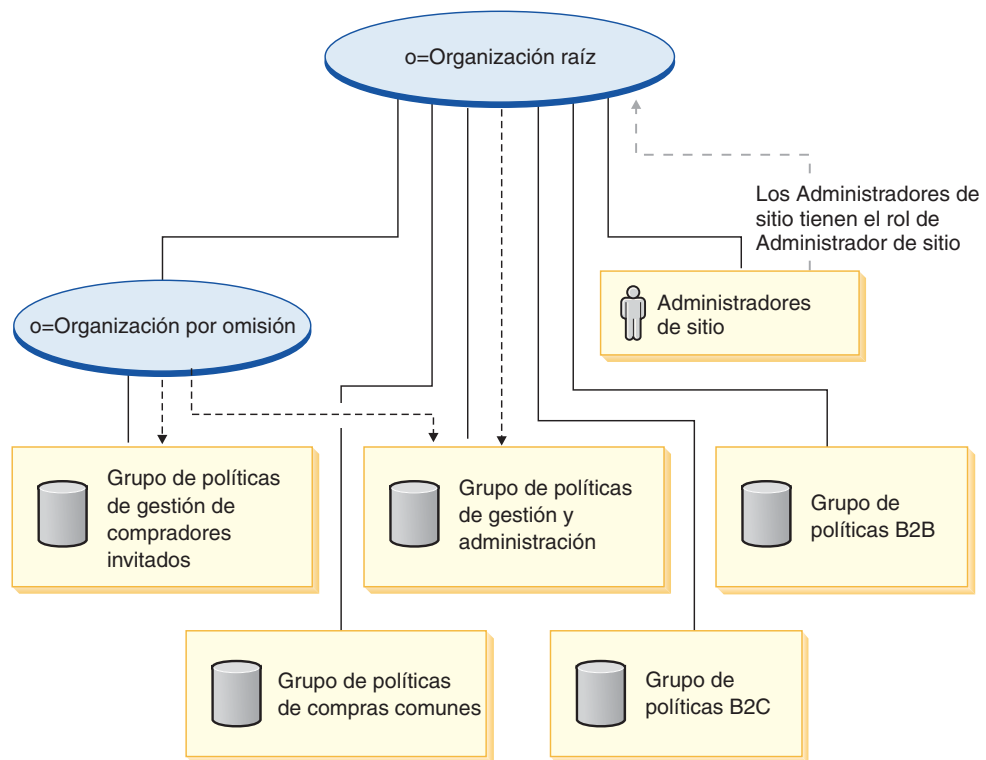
o=Organización raíz

Los Administradores de sitio tienen el rol de Administrador de sitio

Administradores de sitio

o=Organización por omisión

Grupo de políticas de gestión de compradores invitados

Grupo de políticas de gestión y administración

Grupo de políticas B2B

Grupo de políticas de compras comunes

Grupo de políticas B2C